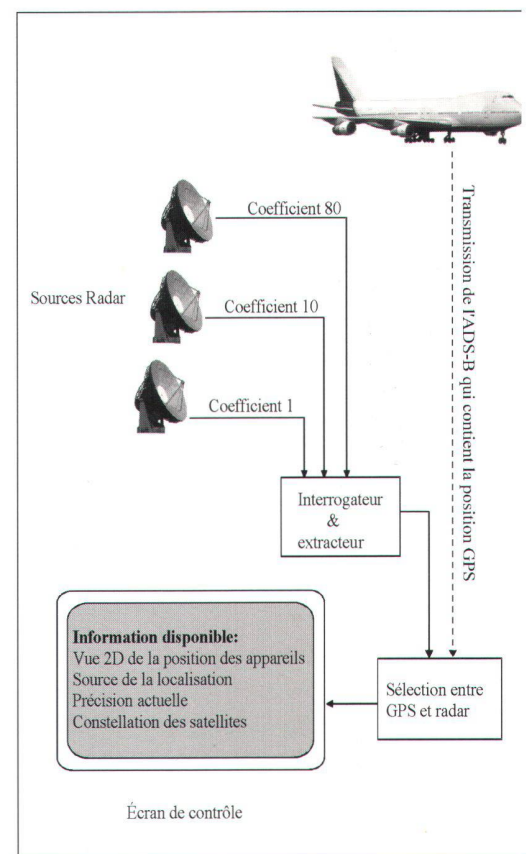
Transmission de l'ADS-B qui contient la position GPS

Sources Radar

Coefficient 80

Coefficient 10

Coefficient 1

Interrogateur & extracteur

Information disponible:
Vue 2D de la position des appareils
Source de la localisation
Précision actuelle
Constellation des satellites

Sélection entre GPS et radar

Écran de contrôle